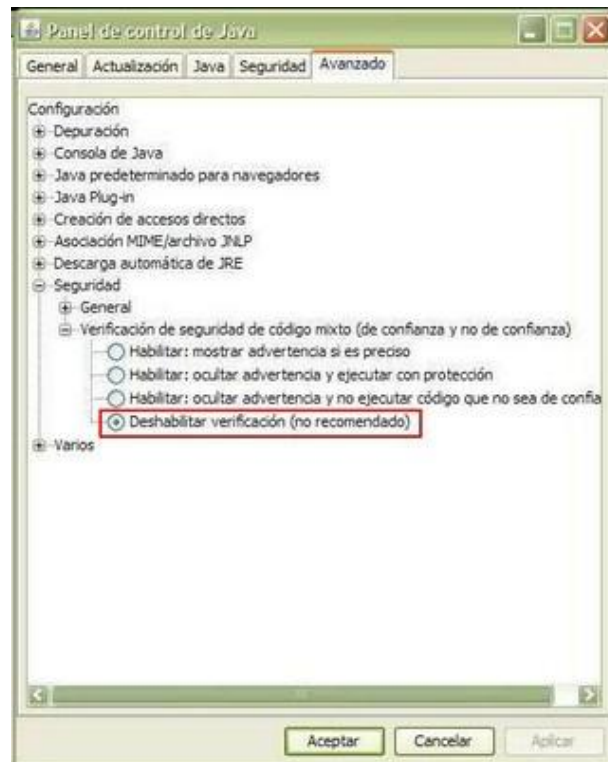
Panel de control de Java

General Actualización Java Seguridad Avanzado

Configuración
Depuración
Consola de Java
Java predeterminado para navegadores
Java Plug-in
Creación de accesos directos
Asociación MIME/archivo JNLP
Descarga automática de JRE
Seguridad
General
Verificación de seguridad de código mixto (de confianza y no de confianza)
Habilitar: mostrar advertencia si es preciso
Habilitar: ocultar advertencia y ejecutar con protección
Habilitar: ocultar advertencia y no ejecutar código que no sea de confia
Deshabilitar verificación (no recomendado)
Varios

Aceptar Cancelar Aplicar